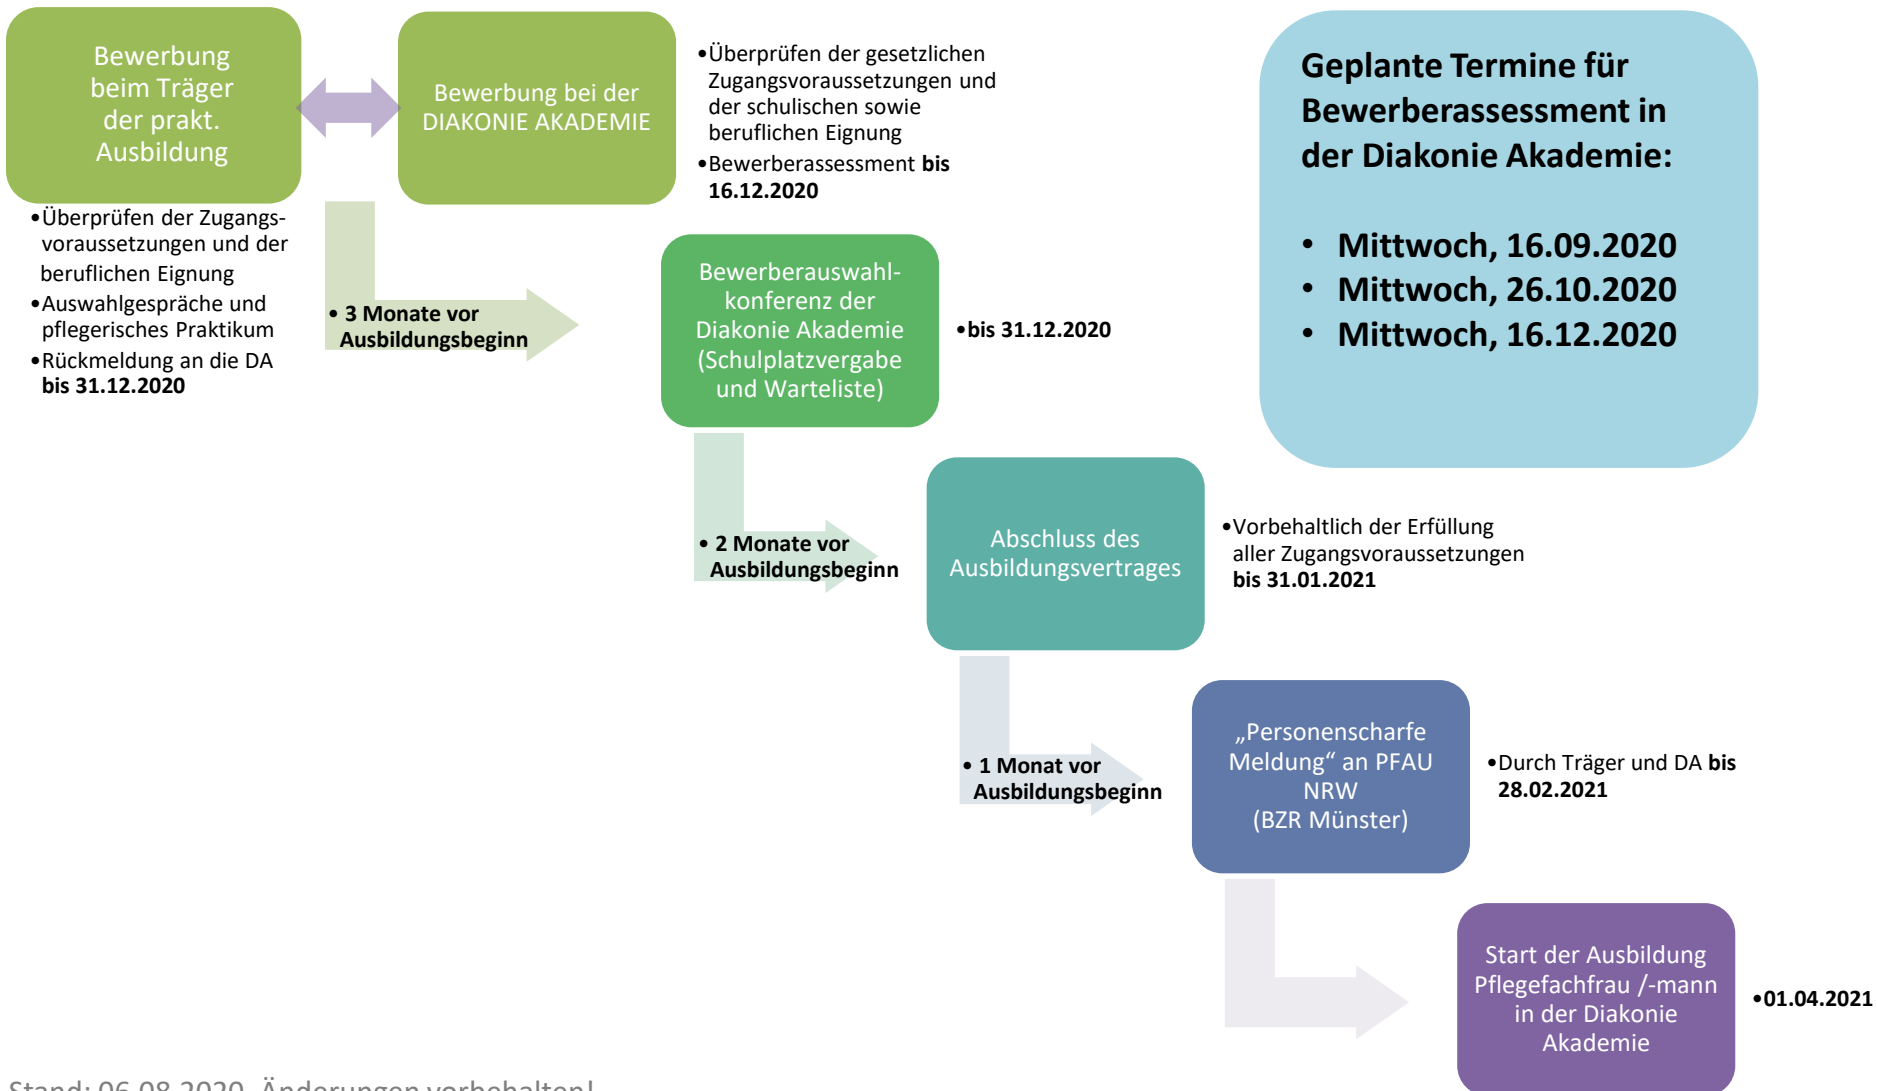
Bewerbung beim Träger der prakt. Ausbildung

Bewerbung bei der DIAKONIE AKADEMIE

•Überprüfen der gesetzlichen Zugangsvoraussetzungen und der schulischen sowie beruflichen Eignung
•Bewerberassessment **bis 16.12.2020**

Geplante Termine für Bewerberassessment in der Diakonie Akademie:

• Mittwoch, 16.09.2020
• Mittwoch, 26.10.2020
• Mittwoch, 16.12.2020

•Überprüfen der Zugangsvoraussetzungen und der beruflichen Eignung
•Auswahlgespräche und pflegerisches Praktikum
•Rückmeldung an die DA **bis 31.12.2020**

• 3 Monate vor Ausbildungsbeginn

Bewerberauswahlkonferenz der Diakonie Akademie (Schulplatzvergabe und Warteliste)

•bis 31.12.2020

• 2 Monate vor Ausbildungsbeginn

Abschluss des Ausbildungsvertrages

•Vorbehaltlich der Erfüllung aller Zugangsvoraussetzungen **bis 31.01.2021**

• 1 Monat vor Ausbildungsbeginn

„Personenscharfe Meldung“ an PFAU NRW (BZR Münster)

•Durch Träger und DA **bis 28.02.2021**

Start der Ausbildung Pflegefachfrau /-mann in der Diakonie Akademie

•01.04.2021

Stand: 06.08.2020, Änderungen vorbehalten!